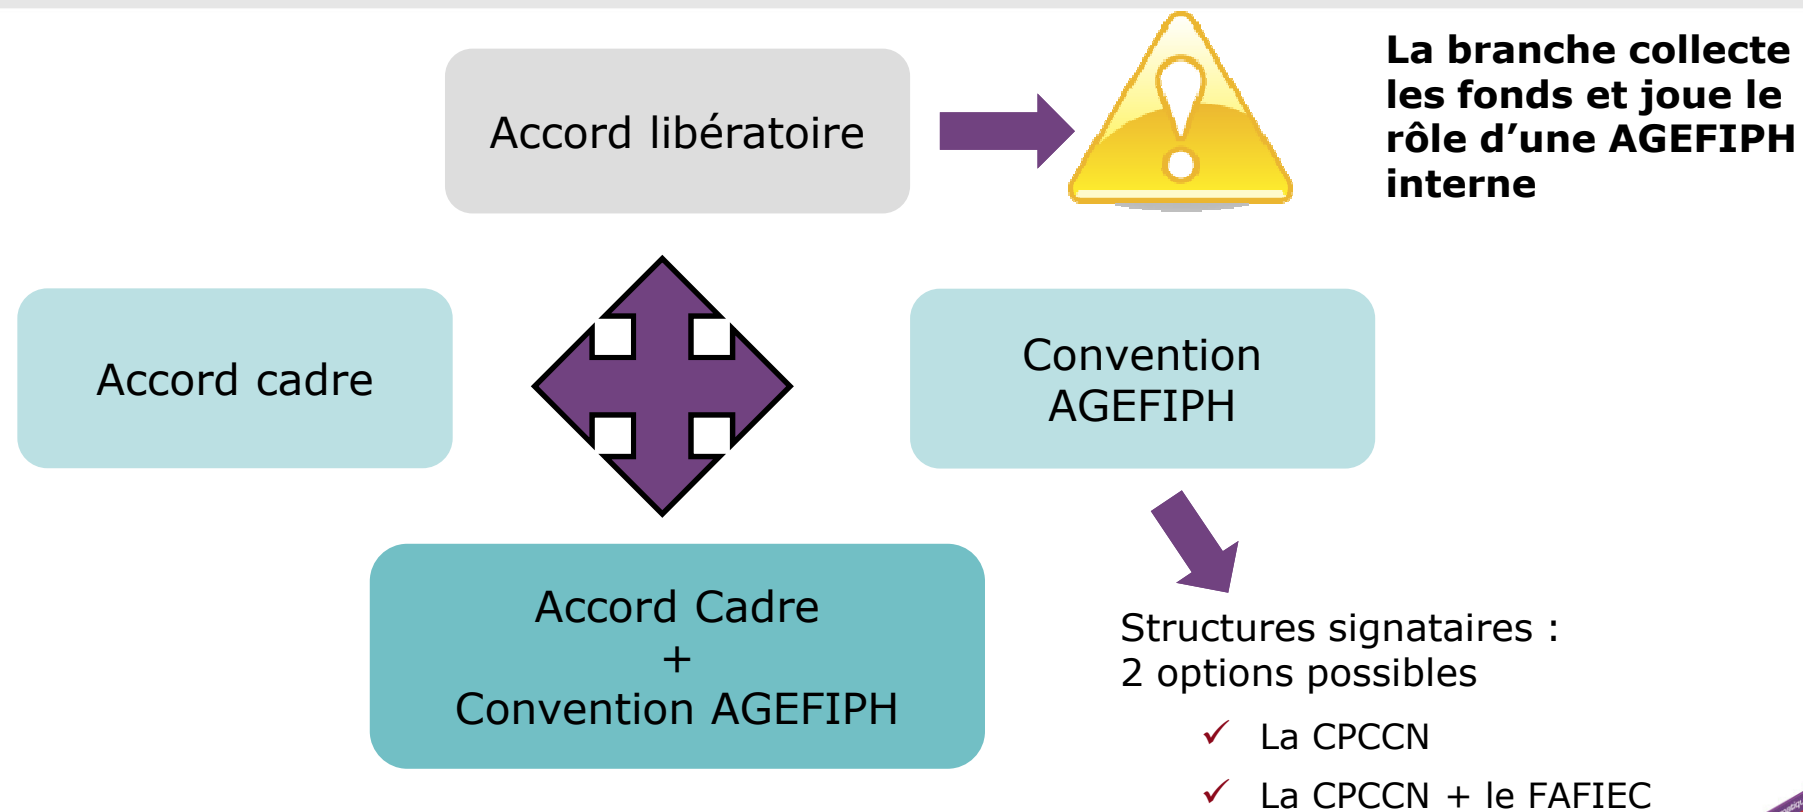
Accord libératoire

La branche collecte les fonds et joue le rôle d'une AGEFIPH interne

Accord cadre

Convention AGEFIPH

Accord Cadre
+
Convention AGEFIPH

Structures signataires :
2 options possibles

✓ La CPCCN
✓ La CPCCN + le FAFIEC